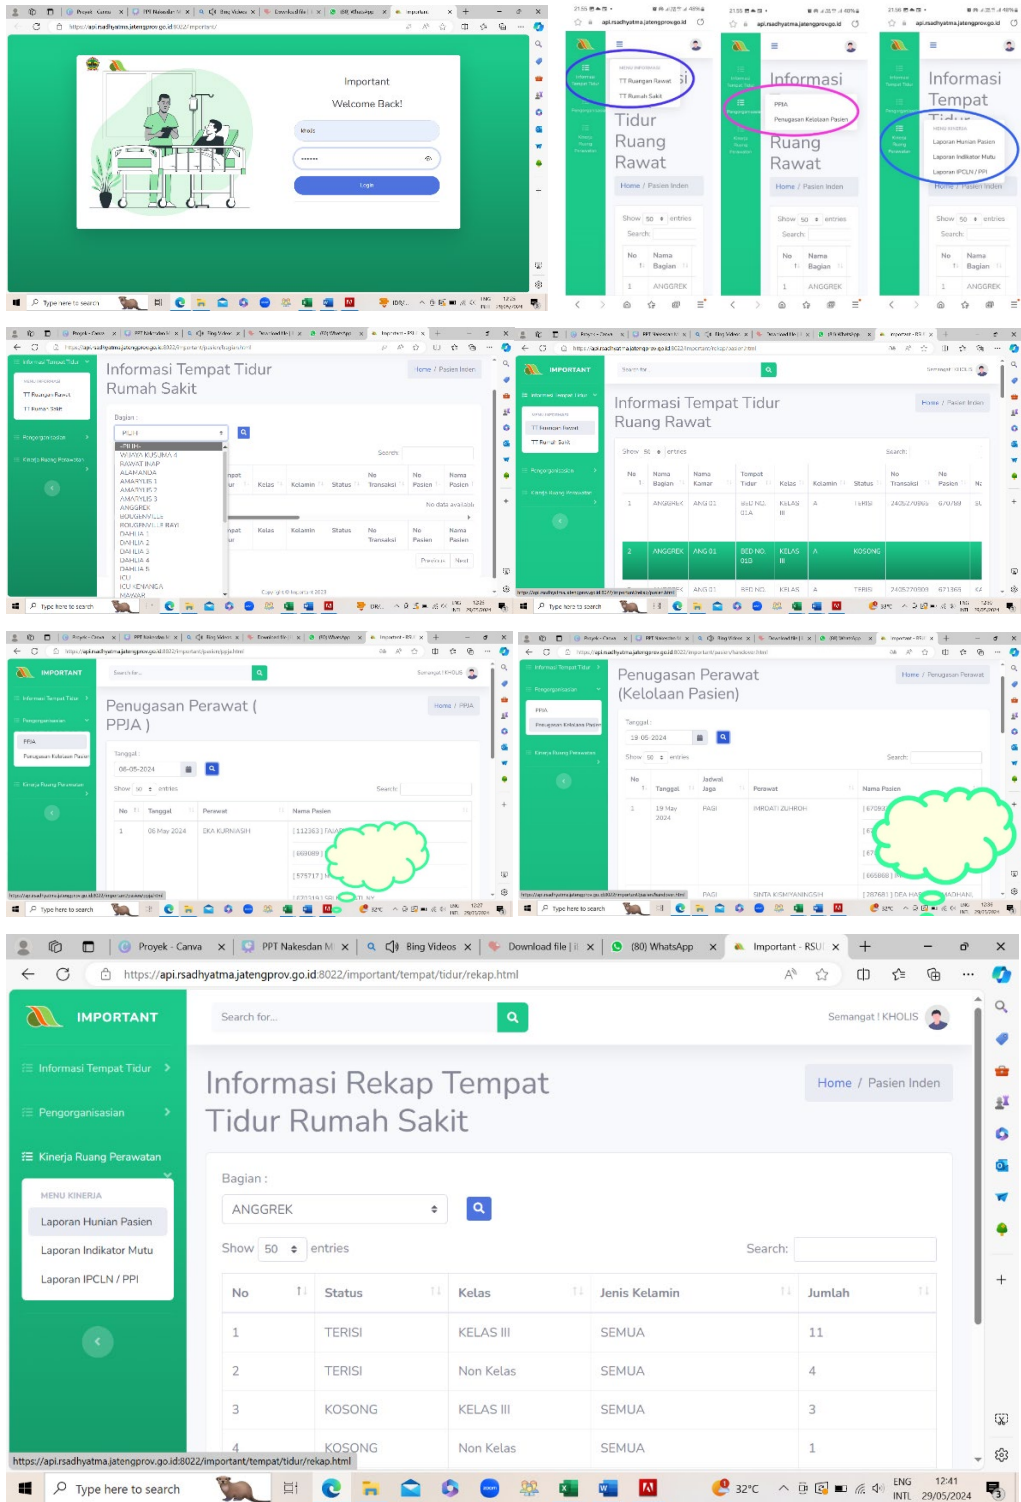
https://api.rsadhyatma.jatengprov.go.id:8022/important/

Important
Welcome Back!
kholis
Login

Type here to search

api.rsadhyatma.jatengprov.go.id

TT Ruangan Rawat
TT Rumah Sakit
Tidur Ruang Rawat
Home / Pasien Inden
Show 50 entries
Search:
No Nama Bagian
1 ANGGREK

Informasi Ruang Rawat
PPIA
Penugasan Kelolaan Pasien
Home / Pasien Inden

Informasi Tempat
Laporan Hunian Pasien
Laporan Indikator Mutu
Laporan IPCLN / PPI
Home / Pasien Inden

Informasi Tempat Tidur Rumah Sakit
Home / Pasien Inden
Bagian :
PILIH
PILIH
WIJAYA KUSUMA 4
RAWAT INAP
ALAMANDA
AMARYLIS 1
AMARYLIS 2
AMARYLIS 3
ANGGREK
BOUGENVILLE
BOUGENVILLE RAYI
DAHLIA 1
DAHLIA 2
DAHLIA 3
DAHLIA 4
DAHLIA 5
ICU
ICU KENANGA
MAWAR
Kelas Kelamin Status No Transaksi No Pasien Nama Pasien
No data available
Previous Next

IMPORTANT
Informasi Tempat Tidur Ruang Rawat
Home / Pasien Inden
Show 50 entries
Search:
No | Nama Bagian | Nama Kamar | Tempat Tidur | Kelas | Kelamin | Status | No Transaksi | No Pasien
1 | ANGGREK | ANG 01 | BED NO 01A | KELAS III | A | TERISI | 240527/0865 | 670/161
2 | ANGGREK | ANG 01 | BED NO 01B | KELAS III | A | KOSONG | | 

IMPORTANT
Penugasan Perawat ( PPIA )
Home / PPIA
Tanggal :
08-05-2024
Show 10 entries
Search:
No | Tanggal | Perawat | Nama Pasien
1 | 06 May 2024 | DKA KURNIASIH | [112363] TAJA

Penugasan Perawat (Kelolaan Pasien)
Home / Penugasan Perawat
Tanggal :
19-05-2024
Show 50 entries
Search:
No | Tanggal | Jadwal Jaga | Perawat | Nama Pasien
1 | 19 May 2024 | PAGI | IMRDATI ZUHROH | [67093]
PAGI | SINTA KISMIYANINGSIH | [287681] DEA HAS

Proyek - Canva | PPT Nakesdan | Bing Videos | Download file | (80) WhatsApp | Important - RSUI
https://api.rsadhyatma.jatengprov.go.id:8022/important/tempat/tidur/rekap.html
IMPORTANT
Search for...
Semangat ! KHOLIS
Informasi Tempat Tidur
Pengorganisasian
Kinerja Ruang Perawatan
MENU KINERJA
Laporan Hunian Pasien
Laporan Indikator Mutu
Laporan IPCLN / PPI

Informasi Rekap Tempat Tidur Rumah Sakit
Home / Pasien Inden
Bagian :
ANGGREK
Show 50 entries
Search:

| No | Status | Kelas | Jenis Kelamin | Jumlah |
|---|---|---|---|---|
| 1 | TERISI | KELAS III | SEMUA | 11 |
| 2 | TERISI | Non Kelas | SEMUA | 4 |
| 3 | KOSONG | KELAS III | SEMUA | 3 |
| 4 | KOSONG | Non Kelas | SEMUA | 1 |

https://api.rsadhyatma.jatengprov.go.id:8022/important/tempat/tidur/rekap.html
Type here to search
32°C ENG INTL 12:41 29/05/2024